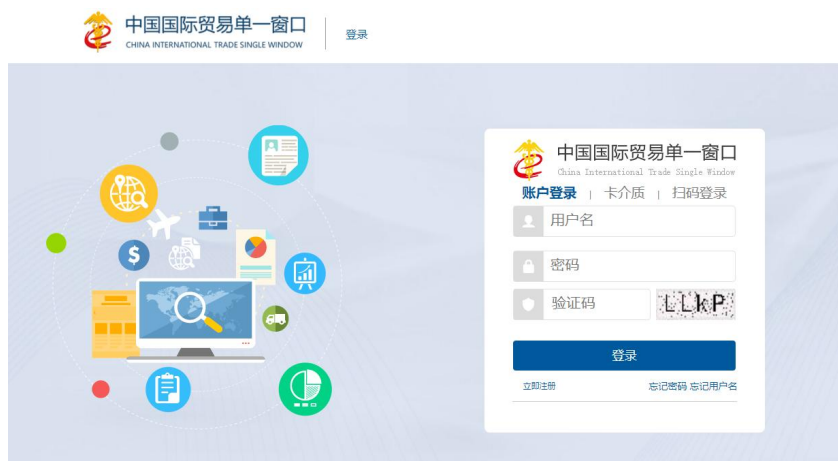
中国国际贸易单一窗口
CHINA INTERNATIONAL TRADE SINGLE WINDOW
登录

中国国际贸易单一窗口
China International Trade Single Window
账户登录 | 卡介质 | 扫码登录
用户名
密码
验证码
LLkP
登录
立即注册
忘记密码 忘记用户名